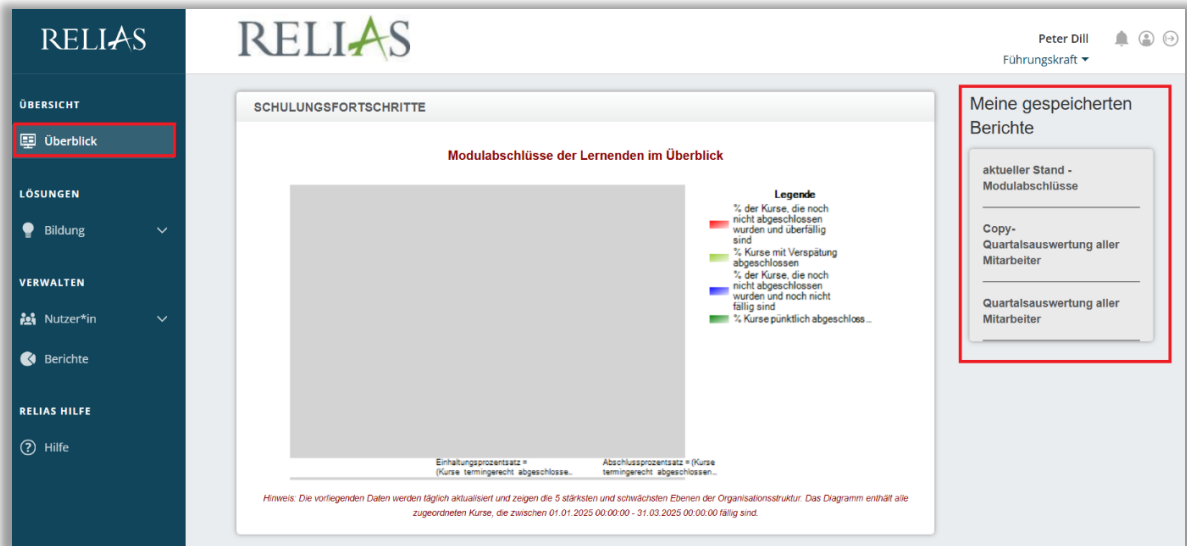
RELIAS

RELIAS

Peter Dill
Führungskraft

ÜBERSICHT
Überblick

LÖSUNGEN
Bildung

VERWALTEN
Nutzer*in
Berichte

RELIAS HILFE
Hilfe

SCHULUNGSFORTSCHRITTE

Modulabschlüsse der Lernenden im Überblick

Legende
% der Kurse, die noch nicht abgeschlossen wurden und überfällig sind
% Kurse mit Verspätung abgeschlossen
% der Kurse, die noch nicht abgeschlossen wurden und noch nicht fällig sind
% Kurse pünktlich abgeschloss...

Einhaltungsprozentsatz = (Kurse termingerecht abgeschlosse...
Abschlussprozentsatz = (Kurse termingerecht abgeschlossen...

Hinweis: Die vorliegenden Daten werden täglich aktualisiert und zeigen die 5 stärksten und schwächsten Ebenen der Organisationsstruktur. Das Diagramm enthält alle zugeordneten Kurse, die zwischen 01.01.2025 00:00:00 - 31.03.2025 00:00:00 fällig sind.

Meine gespeicherten Berichte

aktueller Stand - Modulabschlüsse

Copy-Quartalsauswertung aller Mitarbeiter

Quartalsauswertung aller Mitarbeiter